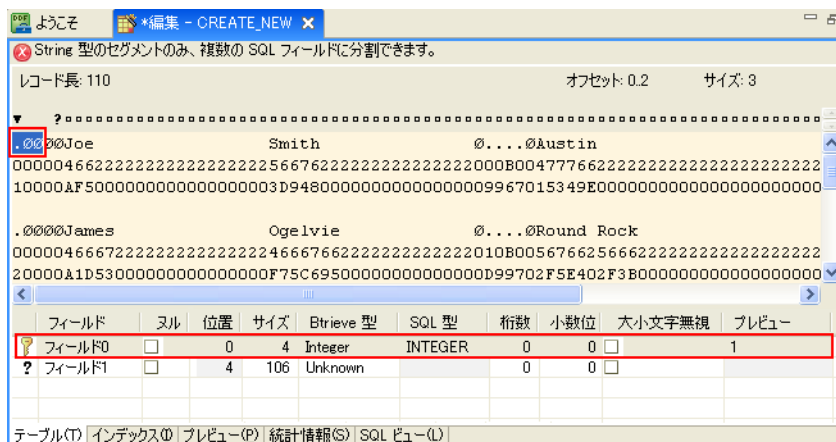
ようこそ　*編集 - CREATE_NEW ✕

String 型のセグメントのみ、複数の SQL フィールドに分割できます。

レコード長: 110　オフセット: 0.2　サイズ: 3

?

.ØØØØJoe Smith Ø....ØAustin
000004662222222222222222566762222222222222222000B004777662222222222222222222
10000AF5000000000000000003D9480000000000000000099670153 49E0000000000000000000

.ØØØØJames Ogelvie Ø....ØRound Rock
000004666722222222222222246667662222222222222010B005676625666222222222222222
20000A1D530000000000000000F75C69500000000000000D99702F5E402F3B0000000000000000

| | フィールド | ヌル | 位置 | サイズ | Btrieve 型 | SQL 型 | 桁数 | 小数位 | 大小文字無視 | プレビュー |
|---|---|---|---|---|---|---|---|---|---|---|
| | フィールド0 | ☐ | 0 | 4 | Integer | INTEGER | 0 | 0 | ☐ | 1 |
| ? | フィールド1 | ☐ | 4 | 106 | Unknown | | 0 | 0 | ☐ | |

テーブル(T) インデックス(I) プレビュー(P) 統計情報(S) SQL ビュー(L)